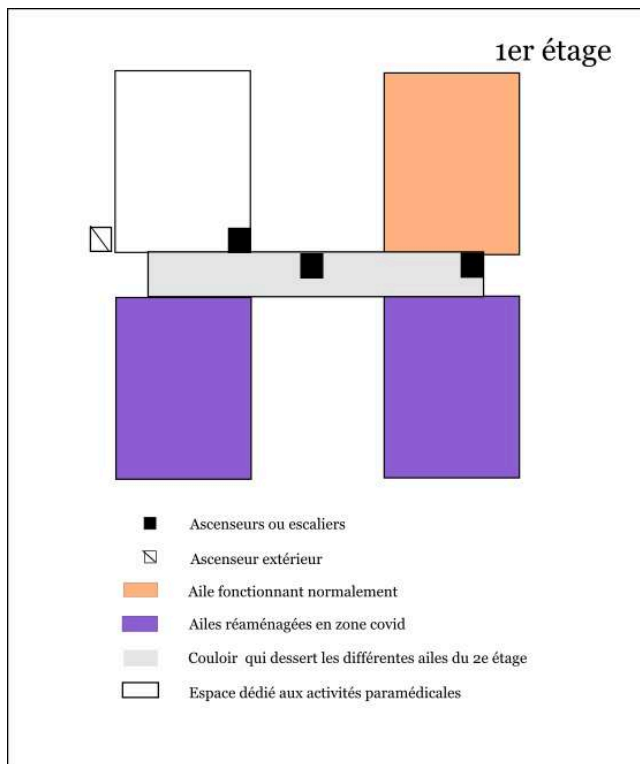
1er étage

Ascenseurs ou escaliers

Ascenseur extérieur

Aile fonctionnant normalement

Ailes réaménagées en zone covid

Couloir qui dessert les différentes ailes du 2e étage

Espace dédié aux activités paramédicales